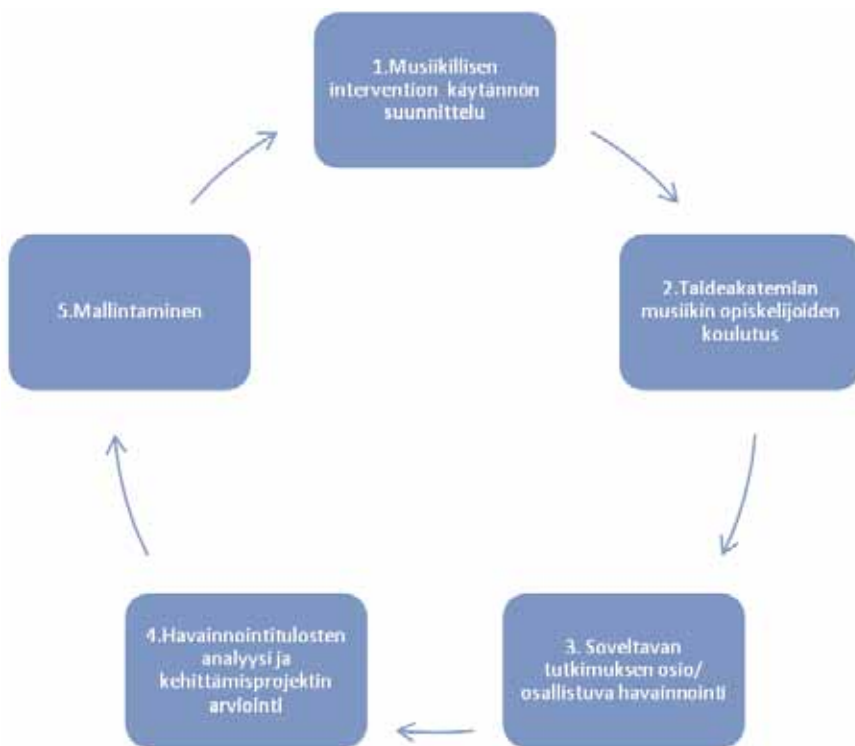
1.Musiikillisen intervention käytännön suunnittelu

2.Taideakatemian musiikin opiskelijoiden koulutus

3. Soveltavan tutkimuksen osio/ osallistuva havainnointi

4.Havainnointitulosten analyysi ja kehittämisprojektin arviointi

5.Mallintaminen